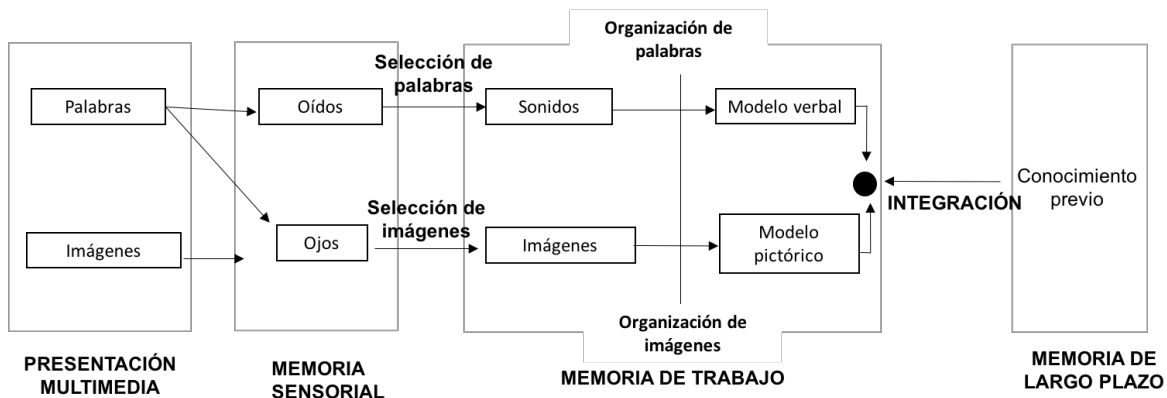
Palabras

Imágenes

Oídos

Ojos

Selección de palabras

Selección de imágenes

Organización de palabras

Sonidos

Imágenes

Modelo verbal

Modelo pictórico

Organización de imágenes

INTEGRACIÓN

Conocimiento previo

PRESENTACIÓN MULTIMEDIA

MEMORIA SENSORIAL

MEMORIA DE TRABAJO

MEMORIA DE LARGO PLAZO